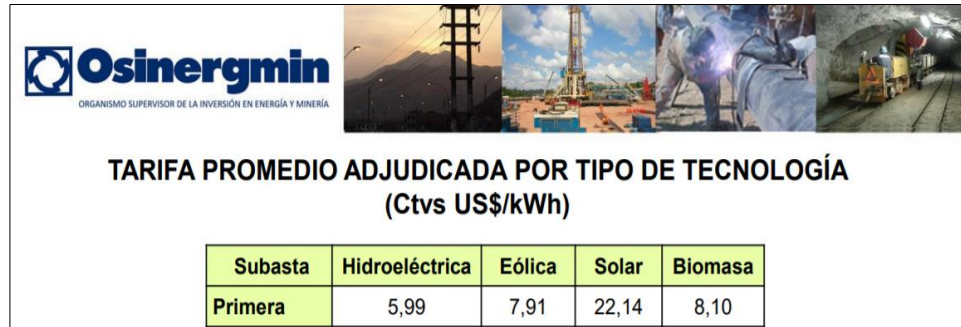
Osinergmin
ORGANISMO SUPERVISOR DE LA INVERSIÓN EN ENERGÍA Y MINERÍA

TARIFA PROMEDIO ADJUDICADA POR TIPO DE TECNOLOGÍA
(Ctvs US$/kWh)

| Subasta | Hidroeléctrica | Eólica | Solar | Biomasa |
|---|---|---|---|---|
| Primera | 5,99 | 7,91 | 22,14 | 8,10 |